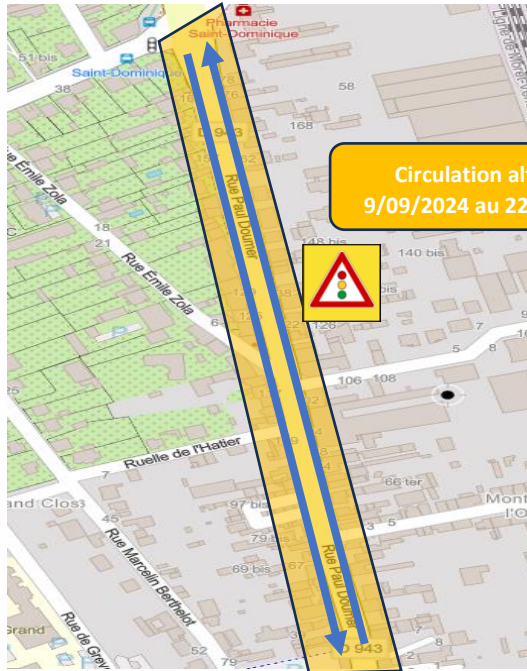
Pharmacie Saint-Dominique

51 bis

Saint-Dominique

38

58

168

D 943

Circulation alt

9/09/2024 au 22

Rue Emile Zola

Rue Emile Zola

18

21

Rue Paul Doumer

148 bis

140 bis

126

6

5

8

106

108

Ruelle de l'Hatier

66 ter

Mont

l'O

and Clos

97 bis

45

79 bis

Rue Marcelin Berthelot

69 bis

Rue Paul Doumer

Grand

Rue de Grey

52

79

D 943